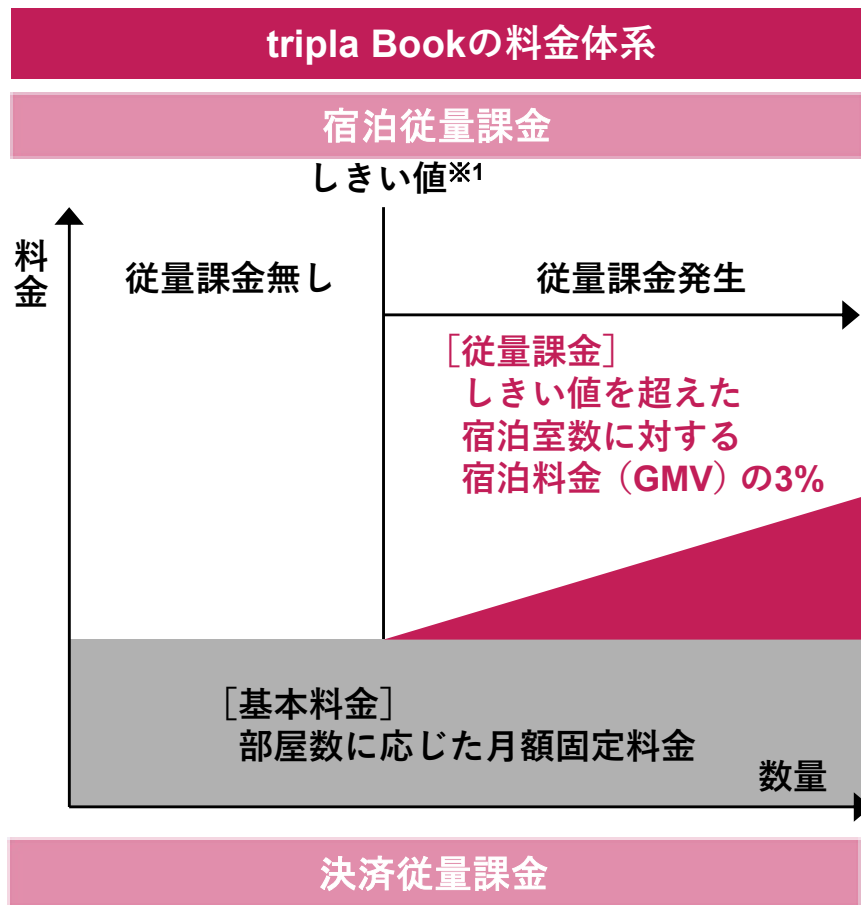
tripla Bookの料金体系

宿泊従量課金

しきい値※1

料金

従量課金無し

従量課金発生

［従量課金］
しきい値を超えた宿泊室数に対する宿泊料金（GMV）の3%

［基本料金］
部屋数に応じた月額固定料金

数量

決済従量課金